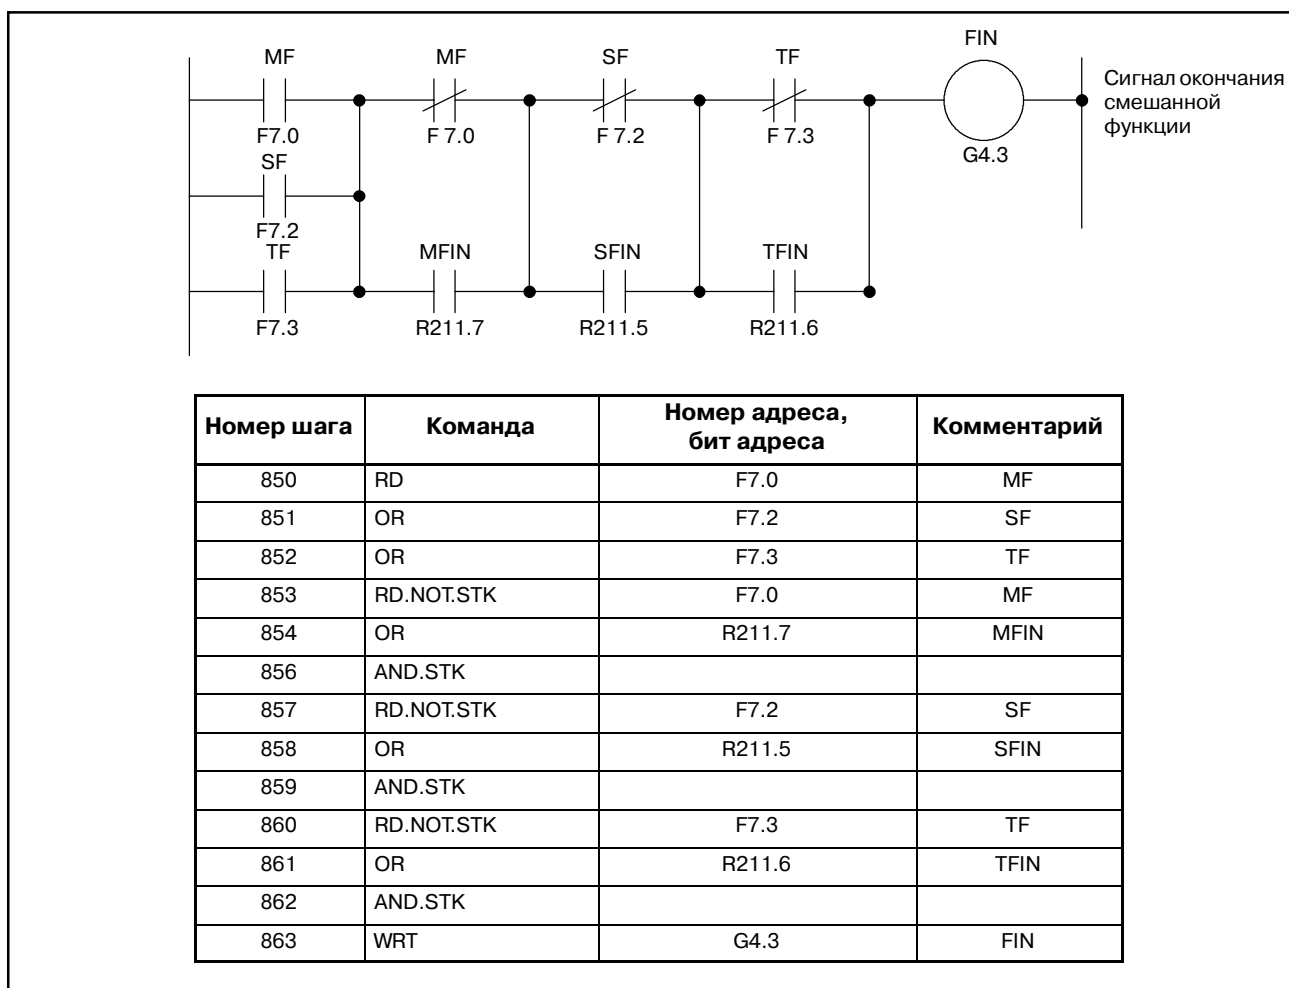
MF
F7.0
SF
F7.2
TF
F7.3
MF
F 7.0
MFIN
R211.7
SF
F 7.2
SFIN
R211.5
TF
F 7.3
TFIN
R211.6
FIN
G4.3
Сигнал окончания смешанной функции

| Номер шага | Команда | Номер адреса, бит адреса | Комментарий |
|---|---|---|---|
| 850 | RD | F7.0 | MF |
| 851 | OR | F7.2 | SF |
| 852 | OR | F7.3 | TF |
| 853 | RD.NOT.STK | F7.0 | MF |
| 854 | OR | R211.7 | MFIN |
| 856 | AND.STK | | |
| 857 | RD.NOT.STK | F7.2 | SF |
| 858 | OR | R211.5 | SFIN |
| 859 | AND.STK | | |
| 860 | RD.NOT.STK | F7.3 | TF |
| 861 | OR | R211.6 | TFIN |
| 862 | AND.STK | | |
| 863 | WRT | G4.3 | FIN |